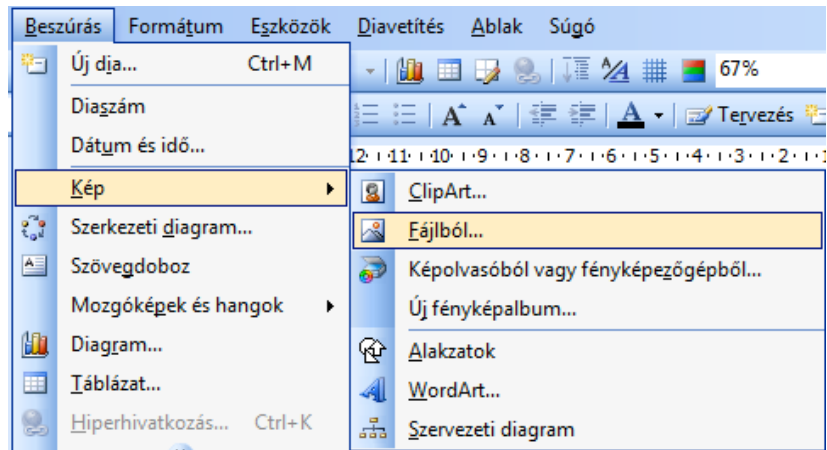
Beszúrás Formátum Eszközök Diavetítés Ablak Súgó

67%

Tervezés

12 · 11 · 10 · 9 · 8 · 7 · 6 · 5 · 4 · 3 · 2 · 1

Új dia... Ctrl+M
Diaszám
Dátum és idő...
Kép
Szerkezeti diagram...
Szövegdoboz
Mozgóképek és hangok
Diagram...
Táblázat...
Hiperhivatkozás... Ctrl+K

ClipArt...
Fájlból...
Képolvasóból vagy fényképezőgépből...
Új fényképalbum...
Alakzatok
WordArt...
Szervezeti diagram